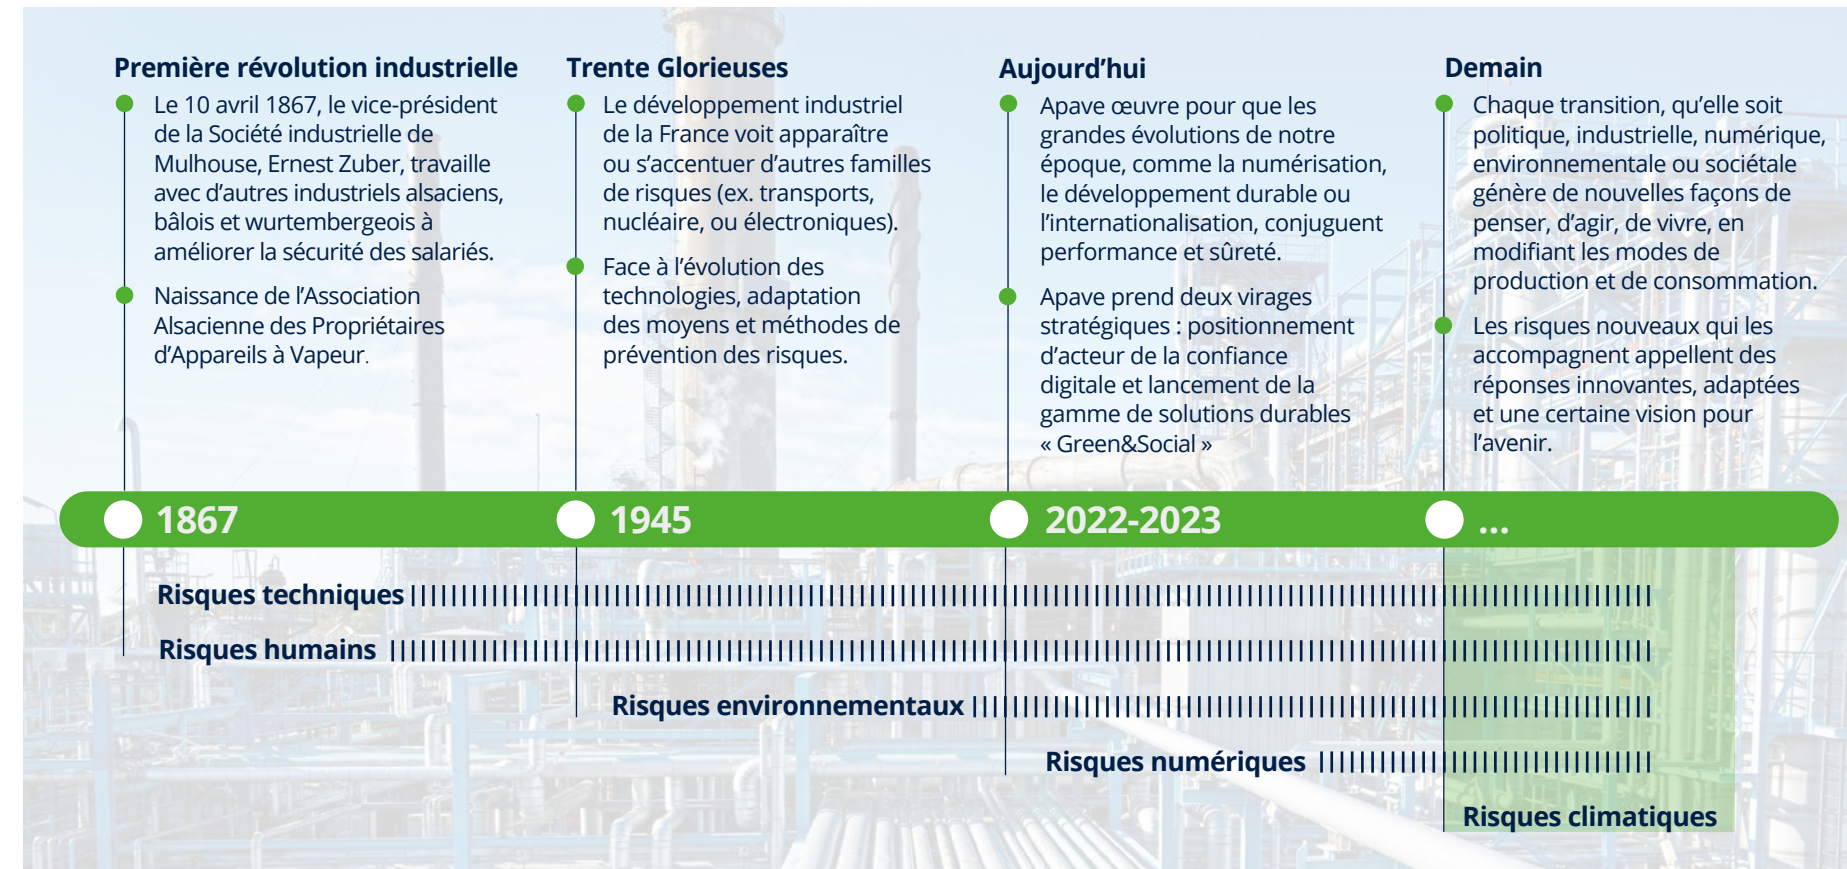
Première révolution industrielle

Le 10 avril 1867, le vice-président de la Société industrielle de Mulhouse, Ernest Zuber, travaille avec d'autres industriels alsaciens, bâlois et wurtembergeois à améliorer la sécurité des salariés.

Naissance de l'Association Alsacienne des Propriétaires d'Appareils à Vapeur.

Trente Glorieuses

Le développement industriel de la France voit apparaître ou s'accentuer d'autres familles de risques (ex. transports, nucléaire, ou électroniques).

Face à l'évolution des technologies, adaptation des moyens et méthodes de prévention des risques.

Aujourd'hui

Apave œuvre pour que les grandes évolutions de notre époque, comme la numérisation, le développement durable ou l'internationalisation, conjuguent performance et sûreté.

Apave prend deux virages stratégiques : positionnement d'acteur de la confiance digitale et lancement de la gamme de solutions durables « Green&Social »

Demain

Chaque transition, qu'elle soit politique, industrielle, numérique, environnementale ou sociétale génère de nouvelles façons de penser, d'agir, de vivre, en modifiant les modes de production et de consommation.

Les risques nouveaux qui les accompagnent appellent des réponses innovantes, adaptées et une certaine vision pour l'avenir.

1867

1945

2022-2023

...

Risques techniques

Risques humains

Risques environnementaux

Risques numériques

Risques climatiques